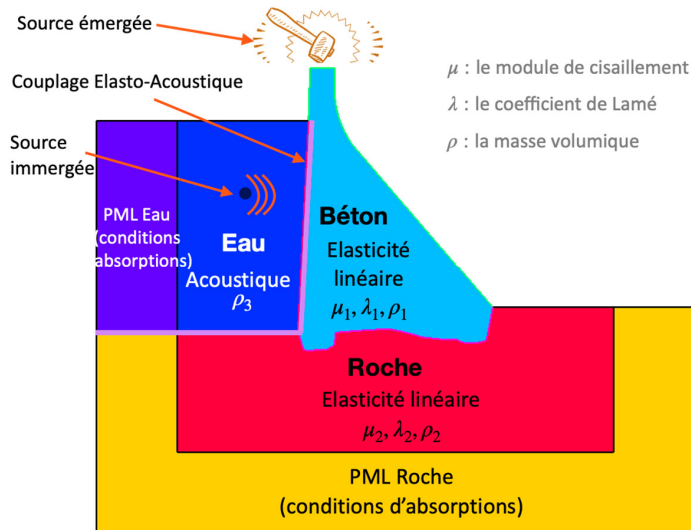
Source émergée

Couplage Elasto-Acoustique

Source immergée

$\mu$ : le module de cisaillement

$\lambda$ : le coefficient de Lamé

$\rho$ : la masse volumique

PML Eau (conditions absorptions)

Eau

Acoustique

$\rho_3$

Béton

Elasticité linéaire

$\mu_1, \lambda_1, \rho_1$

Roche

Elasticité linéaire

$\mu_2, \lambda_2, \rho_2$

PML Roche

(conditions d'absorptions)